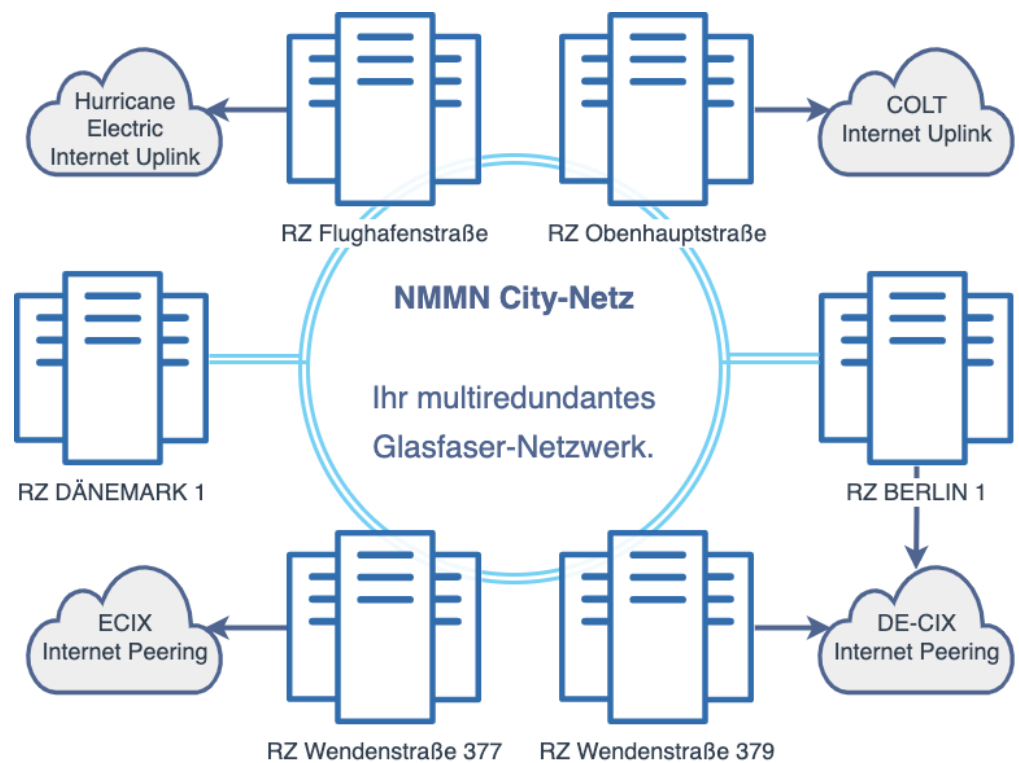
Hurricane Electric Internet Uplink

RZ Flughafenstraße

RZ Obenhauptstraße

COLT Internet Uplink

NMMN City-Netz

Ihr multiredundantes Glasfaser-Netzwerk.

RZ DÄNEMARK 1

RZ BERLIN 1

ECIX Internet Peering

DE-CIX Internet Peering

RZ Wendenstraße 377

RZ Wendenstraße 379